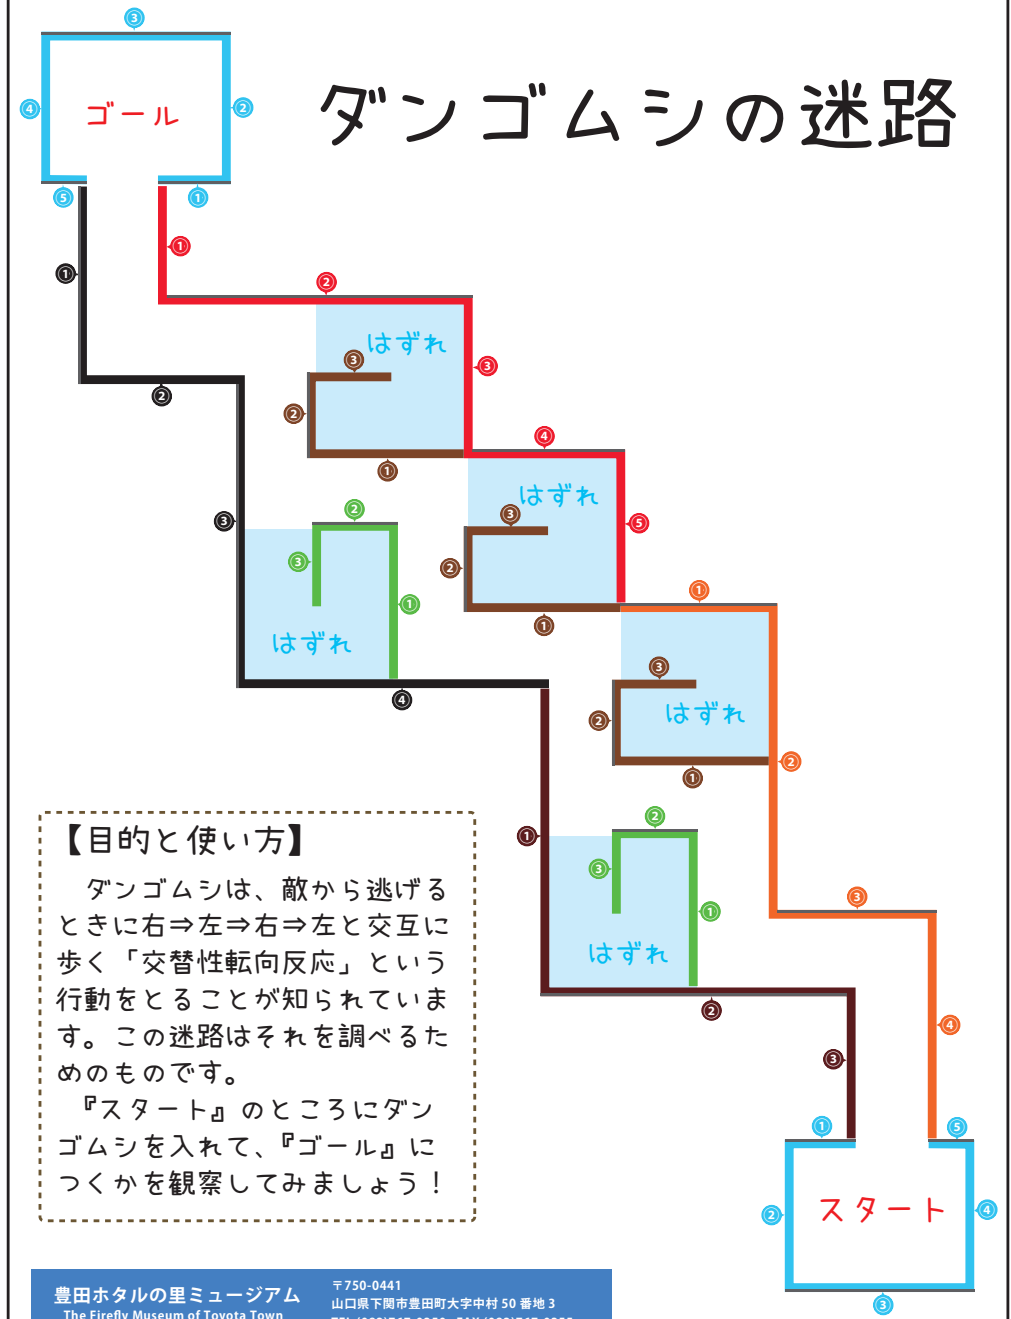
ダンゴムシの迷路

③
④ ゴール ②
⑤ ①

①
①
②
はずれ
③
③
②
②
①
④
はずれ
③
③
⑤
②
②
はずれ
③
①
①
①
④
③
はずれ
②
②
①
②
はずれ
③
①
①
③
②
③
④
①
⑤
② スタート ④
③

【目的と使い方】

ダンゴムシは、敵から逃げるときに右⇒左⇒右⇒左と交互に歩く「交替性転向反応」という行動をとることが知られています。この迷路はそれを調べるためのものです。

『スタート』のところにダンゴムシを入れて、『ゴール』につくかを観察してみましょう！

豊田ホタルの里ミュージアム
The Firefly Museum of Toyota Town
〒750-0441
山口県下関市豊田町大字中村 50 番地 3
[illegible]